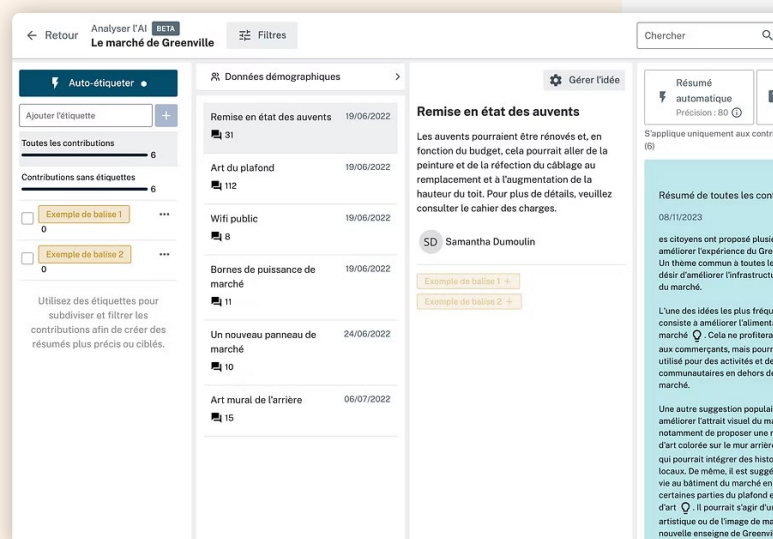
← Retour
Analyser l'AI BETA
Le marché de Greenville
Filtres
Chercher

Auto-étiqueter ●
Ajouter l'étiquette +
Toutes les contributions 6
Contributions sans étiquettes 6
Exemple de balise 1 ···
0
Exemple de balise 2 ···
0
Utilisez des étiquettes pour subdiviser et filtrer les contributions afin de créer des résumés plus précis ou ciblés.

Données démographiques >
Remise en état des auvents 19/06/2022
31
Art du plafond 19/06/2022
112
Wifi public 19/06/2022
8
Bornes de puissance de marché 19/06/2022
11
Un nouveau panneau de marché 24/06/2022
10
Art mural de l'arrière 06/07/2022
15

Gérer l'idée
Remise en état des auvents
Les auvents pourraient être rénovés et, en fonction du budget, cela pourrait aller de la peinture et de la réfection du câblage au remplacement et à l'augmentation de la hauteur du toit. Pour plus de détails, veuillez consulter le cahier des charges.
SD Samantha Dumoulin
Exemple de balise 1 +
Exemple de balise 2 +

Résumé automatique
Précision : 80
S'applique uniquement aux contri
(6)
Résumé de toutes les cont
08/11/2023
es citoyens ont proposé plusie améliorer l'expérience du Gre Un theme commun à toutes le désir d'améliorer l'infrastruct du marché.
L'une des idées les plus fréqu consiste à améliorer l'aliment marché . Cela ne profitera aux commerçants, mais pourr utilisé pour des activités et de communautaires en dehors de marché.
Une autre suggestion populai améliorer l'attrait visuel du m notamment de proposer une r d'art colorée sur le mur arrièr qui pourrait intégrer des histo locaux. De même, il est suggé vie au bâtiment du marché en certaines parties du plafond e d'art . Il pourrait s'agir d'u artistique ou de l'image de ma nouvelle enseigne de Greenvi